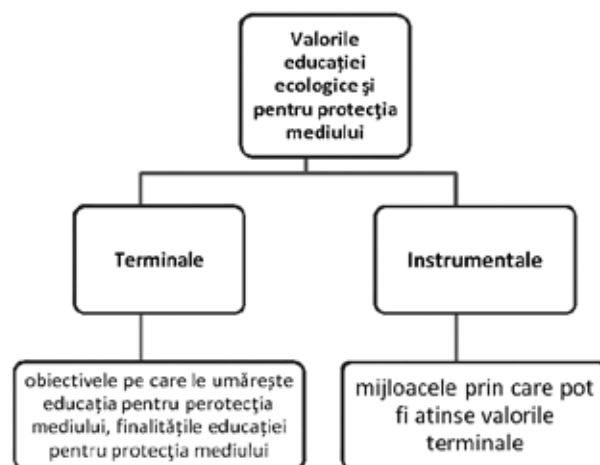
Valorile educației ecologice şi pentru protecţia mediului

Terminale

Instrumentale

obiectivele pe care le umărește educația pentru perotecția mediului, finalitățile educației pentru protecția mediului

mijloacele prin care pot fi atinse valorile terminale